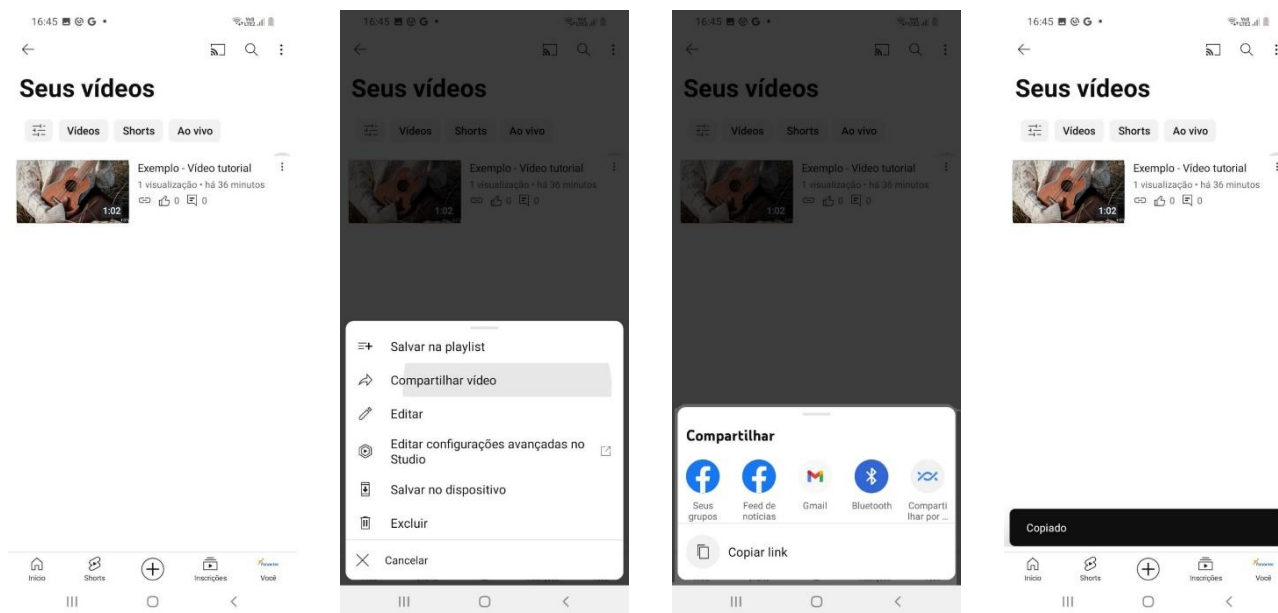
16:45

Seus vídeos

Vídeos Shorts Ao vivo

Exemplo - Vídeo tutorial
1 visualização • há 36 minutos
0 0
1:02

Início Shorts Inscrições Você

16:45

Seus vídeos

Vídeos Shorts Ao vivo

Exemplo - Vídeo tutorial
1 visualização • há 36 minutos
0 0
1:02

Salvar na playlist
Compartilhar vídeo
Editar
Editar configurações avançadas no Studio
Salvar no dispositivo
Excluir
Cancelar

16:45

Seus vídeos

Vídeos Shorts Ao vivo

Exemplo - Vídeo tutorial
1 visualização • há 36 minutos
0 0
1:02

Compartilhar
Seus grupos
Feed de notícias
Gmail
Bluetooth
Compartilhar por ...
Copiar link

16:45

Seus vídeos

Vídeos Shorts Ao vivo

Exemplo - Vídeo tutorial
1 visualização • há 36 minutos
0 0
1:02

Copiado

Início Shorts Inscrições Você